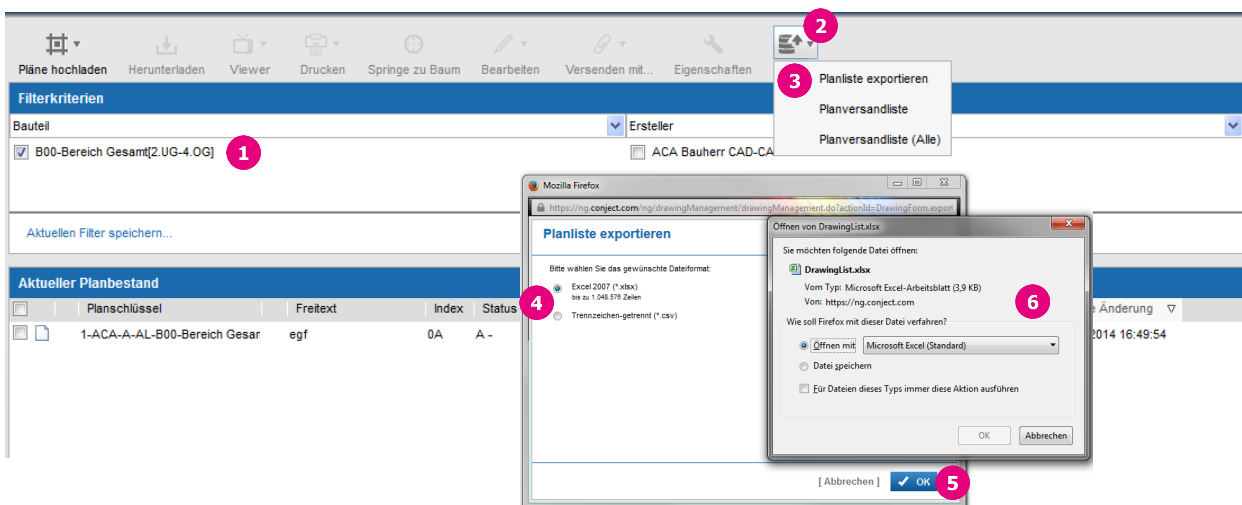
Pläne hochladen Herunterladen Viewer Drucken Springe zu Baum Bearbeiten Versenden mit... Eigenschaften

2

3 Planliste exportieren
Planversandliste
Planversandliste (Alle)

Filterkriterien

Bauteil
Ersteller

B00-Bereich Gesamt[2.UG-4.OG] 1
ACA Bauherr CAD-CA

Aktuellen Filter speichern...

Aktueller Planbestand

| | Planschlüssel | Freitext | Index | Status | Änderung |
|---|---|---|---|---|---|
| | 1-ACA-A-AL-B00-Bereich Gesar | egf | 0A | A - | 2014 16:49:54 |

Mozilla Firefox
https://ng.conject.com/ng/drawingManagement/drawingManagement.do?actionId=DrawingForm.export

Planliste exportieren

Bitte wählen Sie das gewünschte Dateiformat:

4 Excel 2007 (*.xlsx)
bis zu 1.048.576 Zeilen
Trennzeichen-getrennt (*.csv)

[ Abbrechen ] OK 5

Öffnen von DrawingList.xlsx

Sie möchten folgende Datei öffnen:
DrawingList.xlsx
Vom Typ: Microsoft Excel-Arbeitsblatt (3,9 KB)
Von: https://ng.conject.com
6

Wie soll Firefox mit dieser Datei verfahren?
Öffnen mit Microsoft Excel (Standard)
Datei speichern
Für Dateien dieses Typs immer diese Aktion ausführen

OK Abbrechen